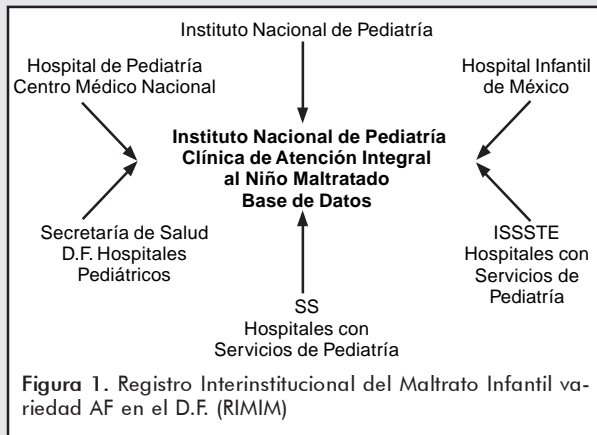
Instituto Nacional de Pediatría

Hospital de Pediatría
Centro Médico Nacional

Hospital Infantil
de México

Instituto Nacional de Pediatría
Clínica de Atención Integral
al Niño Maltratado
Base de Datos

Secretaría de Salud
D.F. Hospitales
Pediátricos

ISSSTE
Hospitales con
Servicios de
Pediatría

SS
Hospitales con
Servicios de Pediatría

Figura 1. Registro Interinstitucional del Maltrato Infantil variedad AF en el D.F. (RIMIM)